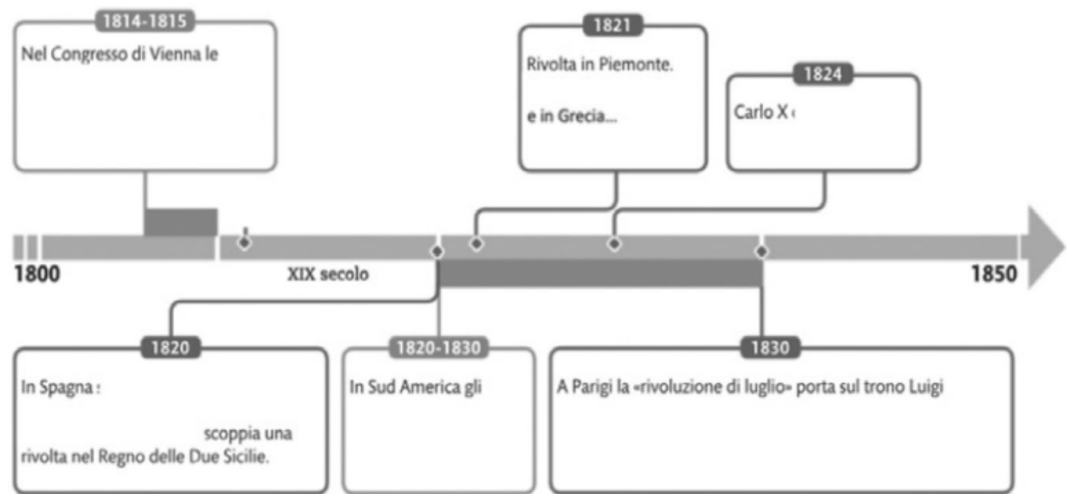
1814-1815

Nel Congresso di Vienna le

1821

Rivolta in Piemonte.

e in Grecia...

1824

Carlo X

1800

XIX secolo

1850

1820

In Spagna

scoppia una rivolta nel Regno delle Due Sicilie.

1820-1830

In Sud America gli

1830

A Parigi la «rivoluzione di luglio» porta sul trono Luigi